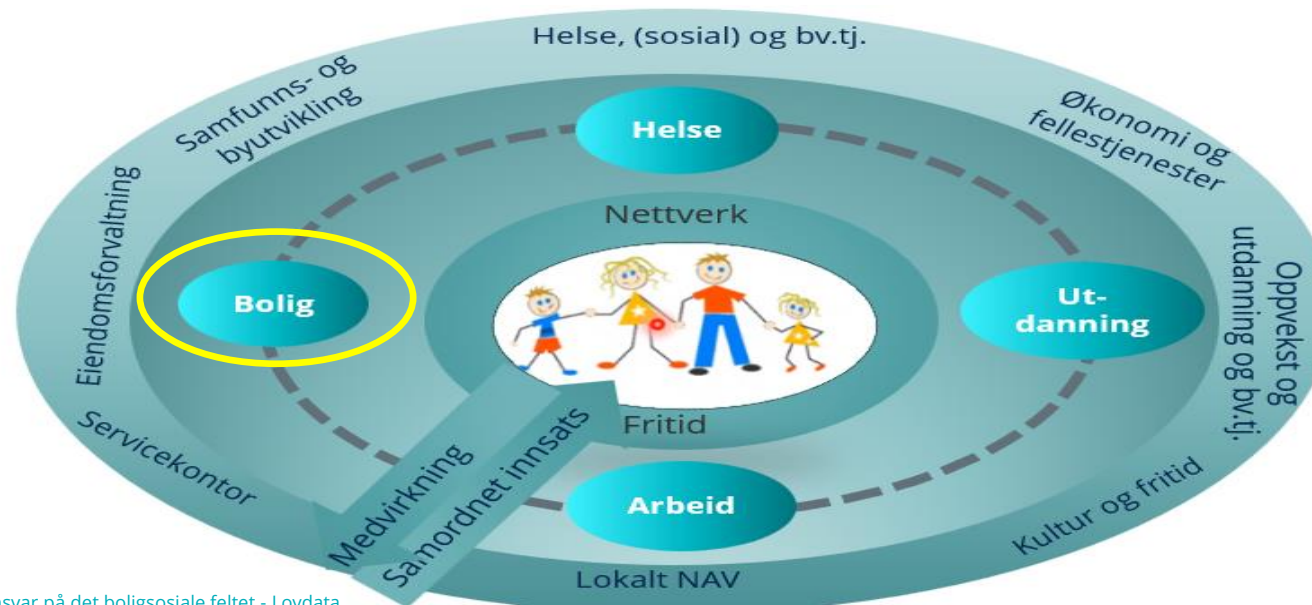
Helse, (sosial) og bv.tj.

Samfunns- og byutvikling

Økonomi og fellestjenester

Eiendomsforvaltning

Oppvekst og utdanning og bv.tj.

Servicekontor

Kultur og fritid

Lokalt NAV

Helse

Nettverk

Bolig

Ut-danning

Fritid

Arbeid

Medvirkning

Samordnet innsats

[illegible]nsvar på det boligsosiale feltet - Lovdata